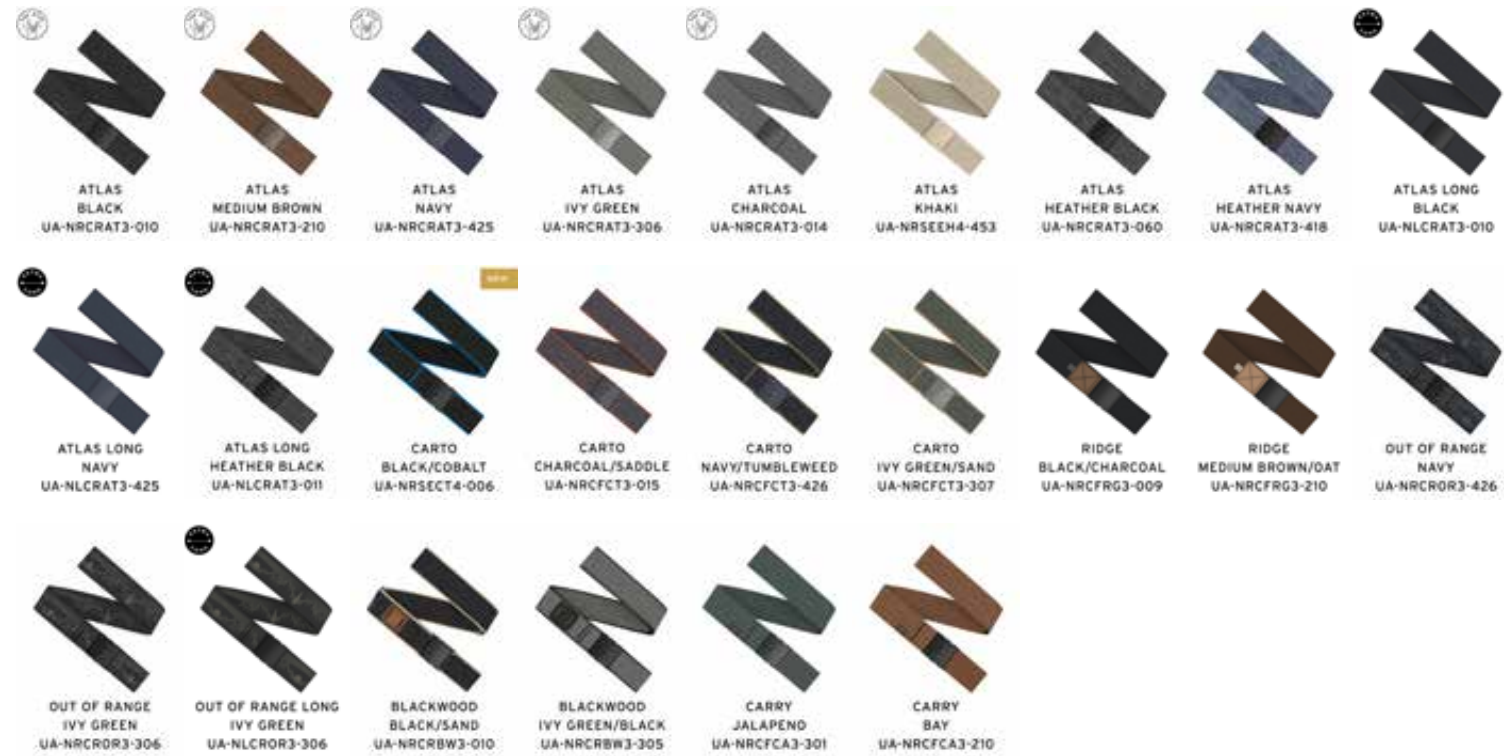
ATLAS
BLACK
UA-NRCRAT3-010

ATLAS
MEDIUM BROWN
UA-NRCRAT3-210

ATLAS
NAVY
UA-NRCRAT3-425

ATLAS
IVY GREEN
UA-NRCRAT3-306

ATLAS
CHARCOAL
UA-NRCRAT3-014

ATLAS
KHAKI
UA-NRSEEH4-453

ATLAS
HEATHER BLACK
UA-NRCRAT3-060

ATLAS
HEATHER NAVY
UA-NRCRAT3-418

ATLAS LONG
BLACK
UA-NLCRAT3-010

ATLAS LONG
NAVY
UA-NLCRAT3-425

ATLAS LONG
HEATHER BLACK
UA-NLCRAT3-011

NEW

CARTO
BLACK/COBALT
UA-NRSECT4-006

CARTO
CHARCOAL/SADDLE
UA-NRCFCT3-015

CARTO
NAVY/TUMBLEWEED
UA-NRCFCT3-426

CARTO
IVY GREEN/SAND
UA-NRCFCT3-307

RIDGE
BLACK/CHARCOAL
UA-NRCFRG3-009

RIDGE
MEDIUM BROWN/OAT
UA-NRCFRG3-210

OUT OF RANGE
NAVY
UA-NRCROR3-426

OUT OF RANGE
IVY GREEN
UA-NRCROR3-306

OUT OF RANGE LONG
IVY GREEN
UA-NLCROR3-306

BLACKWOOD
BLACK/SAND
UA-NRCRBW3-010

BLACKWOOD
IVY GREEN/BLACK
UA-NRCRBW3-305

CARRY
JALAPENO
UA-NRCFCA3-301

CARRY
BAY
UA-NRCFCA3-210